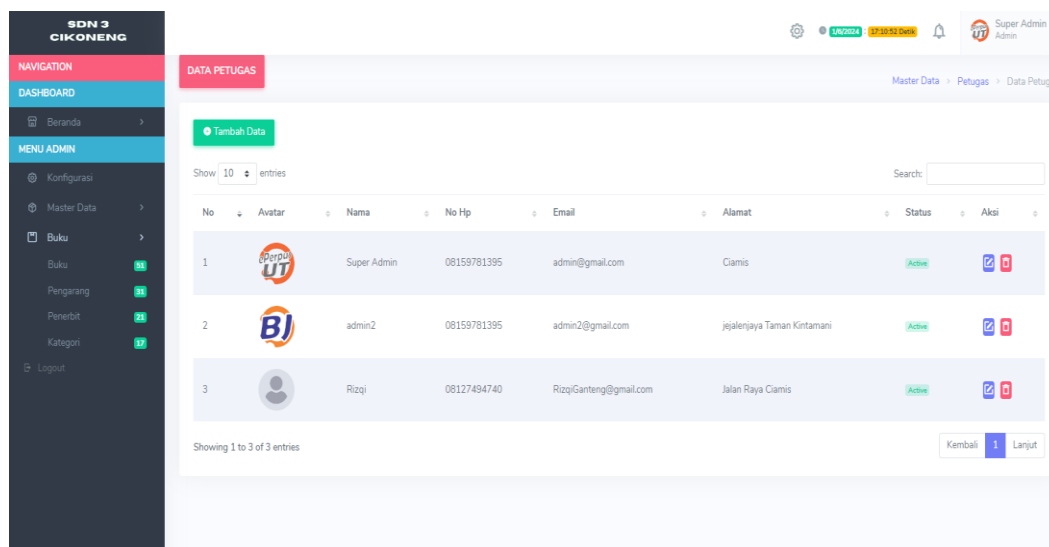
SDN 3 CIKONENG

NAVIGATION
DASHBOARD
Beranda
MENU ADMIN
Konfigurasi
Master Data
Buku
Buku 32
Pengarang 31
Penerbit 21
Kategori 17
Logout

1/6/2024 17:10:52 Detik
Super Admin
Admin

DATA PETUGAS

Master Data > Petugas > Data Petug

Tambah Data

Show 10 entries

Search:

| No | Avatar | Nama | No Hp | Email | Alamat | Status | Aksi |
|---|---|---|---|---|---|---|---|
| 1 | ePerpus UT | Super Admin | 08159781395 | admin@gmail.com | Ciamis | Active | |
| 2 | BJ | admin2 | 08159781395 | admin2@gmail.com | jejalenjaya Taman Kintamani | Active | |
| 3 | | Rizqi | 08127494740 | RizqiGanteng@gmail.com | Jalan Raya Ciamis | Active | |

Showing 1 to 3 of 3 entries

Kembali 1 Lanjut